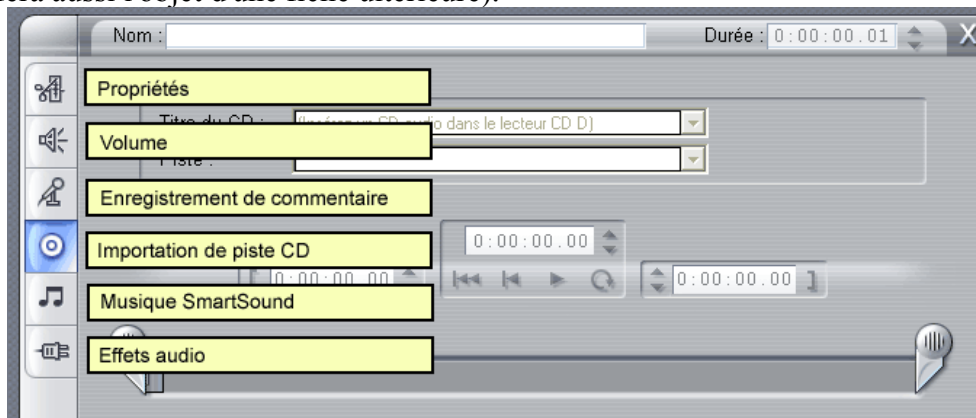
fera aussi l'objet d'une fiche ultérieure).

Nom :

Durée : 0:00:00.01

X

Propriétés

Titre du CD :

(Insérez un CD audio dans le lecteur CD D)

Volume

Piste :

Enregistrement de commentaire

Importation de piste CD

0:00:00.00

0:00:00.00

0:00:00.00

Musique SmartSound

Effets audio